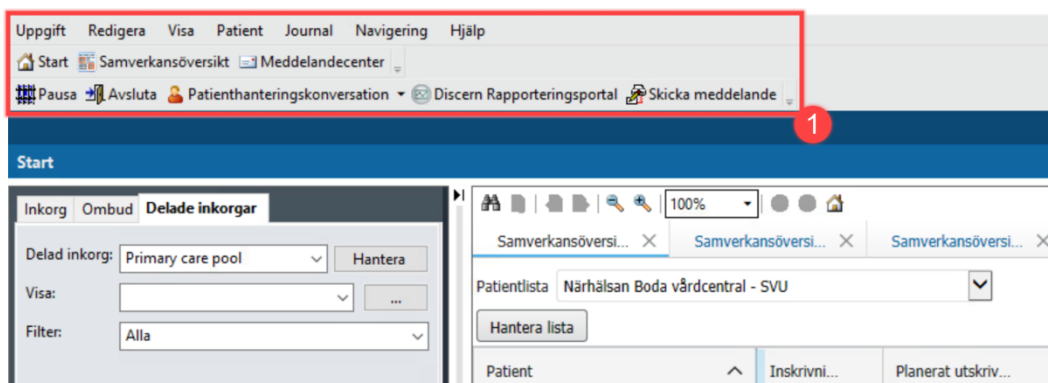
Uppgift Redigera Visa Patient Journal Navigering Hjälp

Start Samverkansöversikt Meddelandecenter

Pausa Avsluta Patienthanteringskonversation Discern Rapporteringsportal Skicka meddelande

1

Start

Inkorg Ombud Delade inkorgar

Delad inkorg: Primary care pool Hantera

Visa: ...

Filter: Alla

100%

Samverkansöversi... Samverkansöversi... Samverkansöversi...

Patientlista Närhälsan Boda vårdcentral - SVU

Hantera lista

| Patient | Inskrivni... | Planerat utskriv... |
|---|---|---|